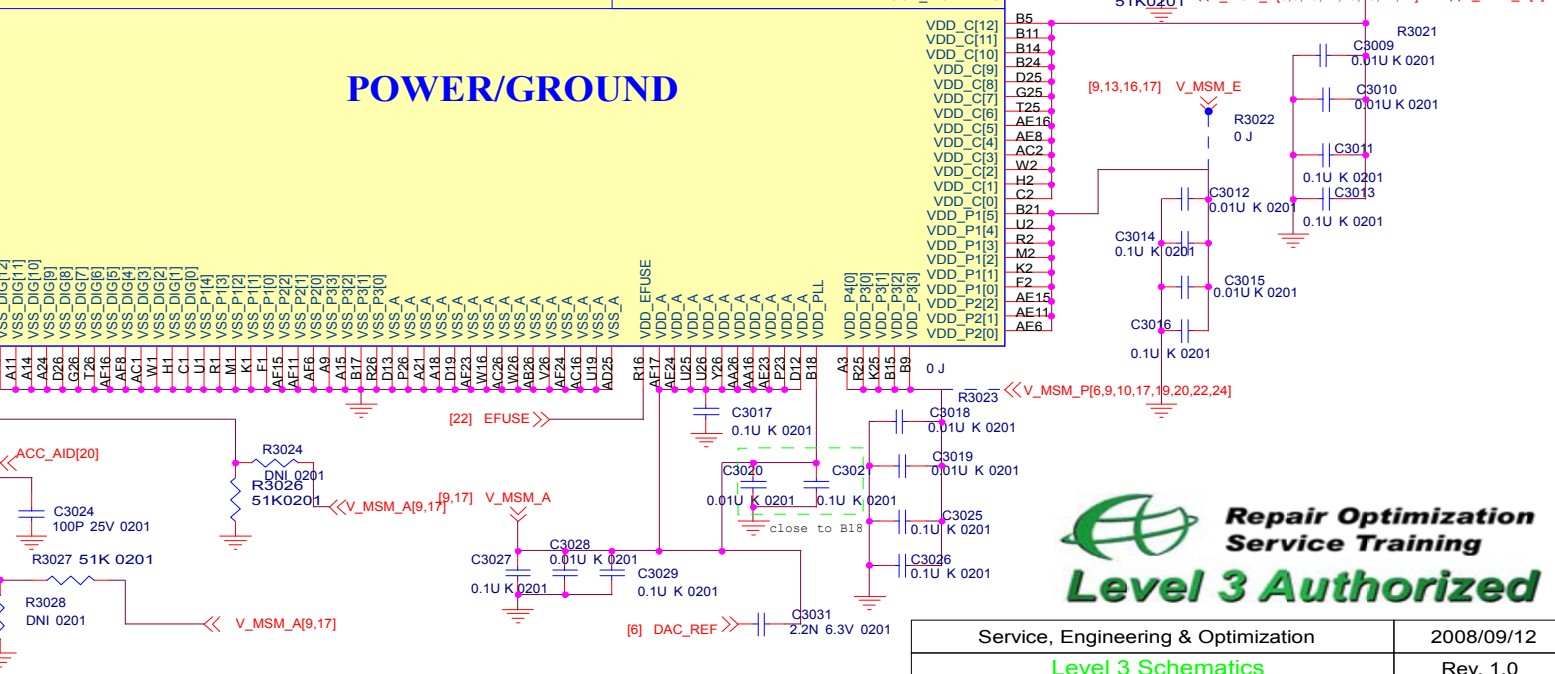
51K0201

POWER/GROUND

VDD_C[12]
VDD_C[11]
VDD_C[10]
VDD_C[9]
VDD_C[8]
VDD_C[7]
VDD_C[6]
VDD_C[5]
VDD_C[4]
VDD_C[3]
VDD_C[2]
VDD_C[1]
VDD_C[0]
VDD_P1[5]
VDD_P1[4]
VDD_P1[3]
VDD_P1[2]
VDD_P1[1]
VDD_P1[0]
VDD_P2[2]
VDD_P2[1]
VDD_P2[0]

B5
B11
B14
B24
D25
G25
T25
AF16
AE8
AC2
W2
H2
C2
B21
U2
R2
M2
K2
F2
AF15
AE11
AE6

VSS_DIG[12] VSS_DIG[11] VSS_DIG[10] VSS_DIG[9] VSS_DIG[8] VSS_DIG[7] VSS_DIG[6] VSS_DIG[5] VSS_DIG[4] VSS_DIG[3] VSS_DIG[2] VSS_DIG[1] VSS_DIG[0] VSS_P1[4] VSS_P1[3] VSS_P1[2] VSS_P1[1] VSS_P1[0] VSS_P2[2] VSS_P2[1] VSS_P2[0] VSS_P3[3] VSS_P3[2] VSS_P3[1] VSS_P3[0] VSS_A VSS_A VSS_A VSS_A VSS_A VSS_A VSS_A VSS_A VSS_A VSS_A VSS_A VSS_A VSS_A VDD_EFUSE VDD_A VDD_A VDD_A VDD_A VDD_A VDD_A VDD_A VDD_A VDD_A VDD_PLL VDD_P4[0] VDD_P3[0] VDD_P3[1] VDD_P3[2] VDD_P3[3]

A11 A14 A24 D26 G26 T26 AE16 AE8 AC1 W1 H1 C1 U1 R1 M1 K1 F1 AF15 AE11 AF6 A9 A15 B17 R26 D13 P26 A21 A18 D19 AF23 W16 AC26 W26 AB26 V26 AF24 AC16 U19 AD25 R16 AE17 AE24 U25 U26 Y26 AA26 AA16 AE23 P23 D12 B18 A3 R25 K25 B15 B9

R3021
C3009
0.01U K 0201
C3010
0.01U K 0201
C3011
0.1U K 0201
C3013
0.1U K 0201
[9,13,16,17] V_MSM_E
R3022
0 J
C3012
0.01U K 0201
C3014
0.1U K 0201
C3015
0.01U K 0201
C3016
0.1U K 0201
0 J
R3023
V_MSM_P[6,9,10,17,19,20,22,24]
[22] EFUSE
C3017
0.1U K 0201
C3018
0.01U K 0201
C3019
0.01U K 0201
C3020
0.01U K 0201
C302
0.1U K 0201
close to B18
C3025
0.1U K 0201
C3026
0.1U K 0201
ACC_AID[20]
R3024
DNI 0201
R3026
51K0201
V_MSM_A[9,17]
[9,17] V_MSM_A
C3024
100P 25V 0201
R3027 51K 0201
R3028
DNI 0201
V_MSM_A[9,17]
C3027
0.1U K 0201
C3028
0.01U K 0201
C3029
0.1U K 0201
[6] DAC_REF
C3031
2.2N 6.3V 0201

Repair Optimization
Service Training
Level 3 Authorized

| Service, Engineering & Optimization | 2008/09/12 |
|---|---|
| Level 3 Schematics | Rev. 1.0 |